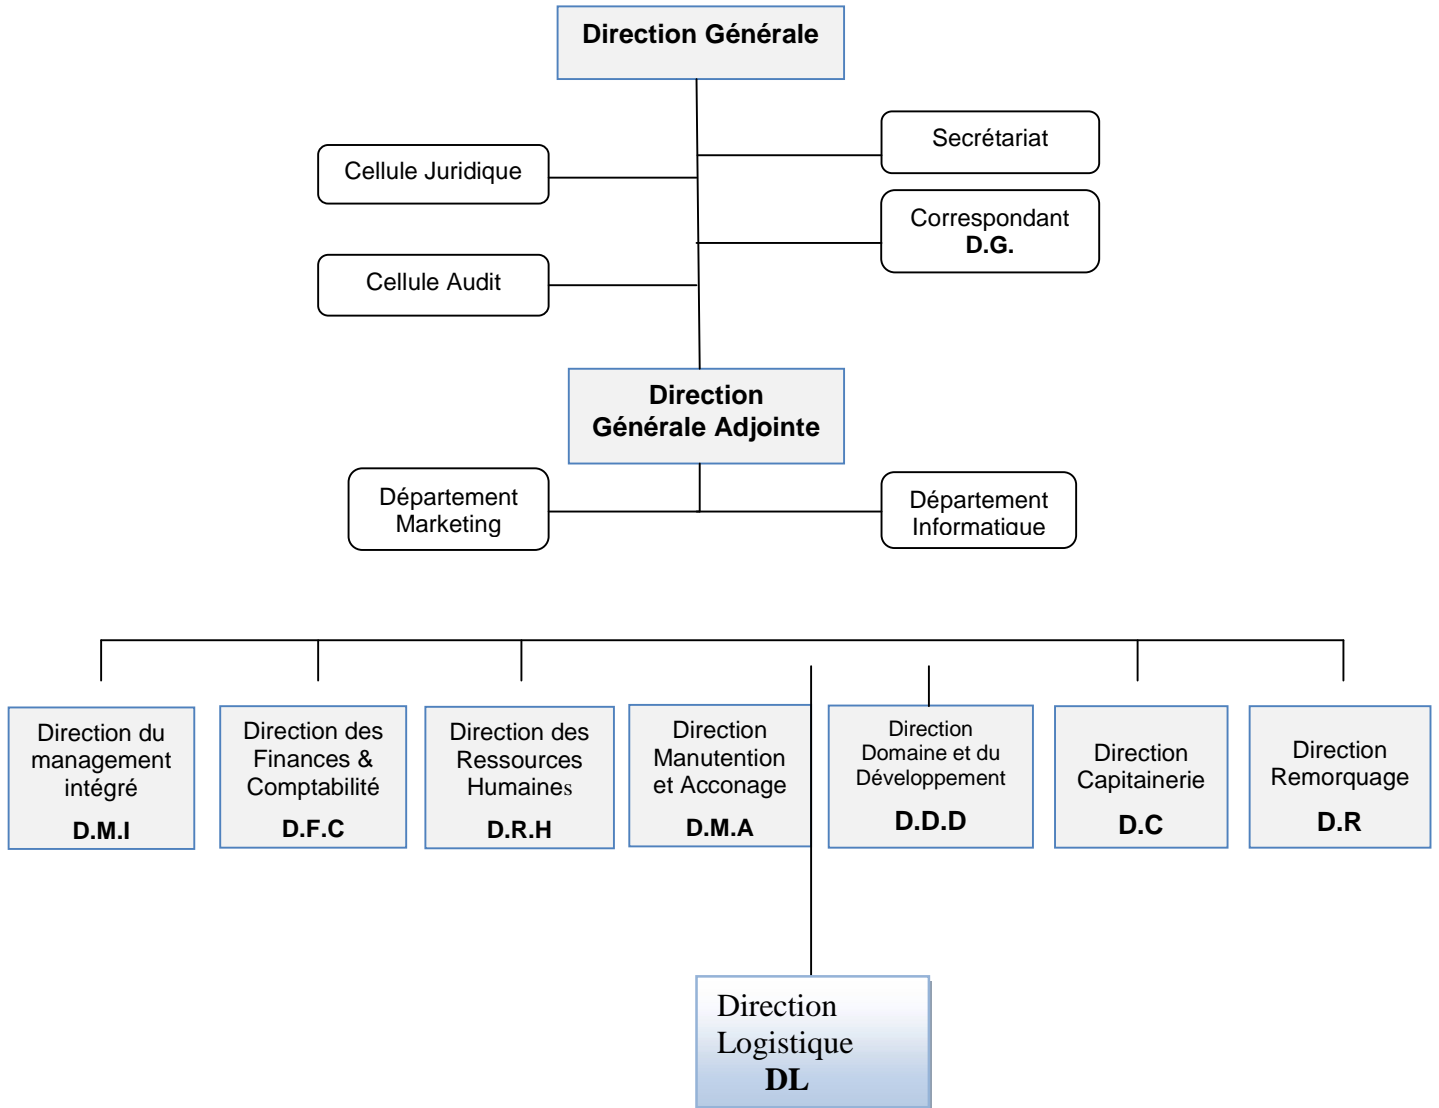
Direction Générale

Secrétariat

Cellule Juridique

Correspondant
D.G.

Cellule Audit

Direction
Générale Adjointe

Département
Marketing

Département
Informatique

Direction du management intégré
D.M.I

Direction des Finances & Comptabilité
D.F.C

Direction des Ressources Humaines
D.R.H

Direction Manutention et Acconage
D.M.A

Direction Domaine et du Développement
D.D.D

Direction Capitainerie
D.C

Direction Remorquage
D.R

Direction Logistique
DL